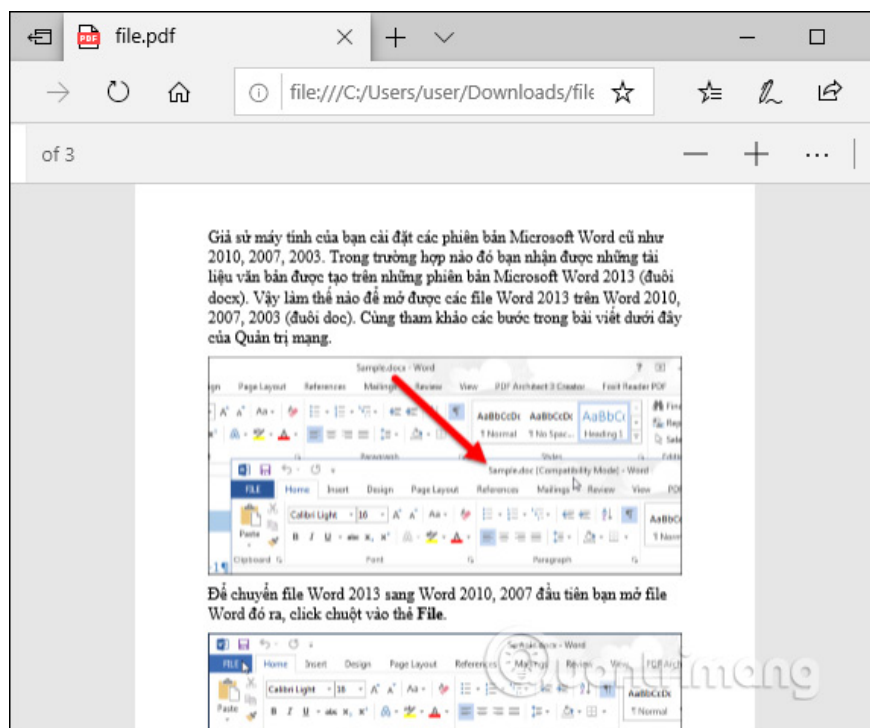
file.pdf

file:///C:/Users/user/Downloads/file

of 3

Giả sử máy tính của bạn cài đặt các phiên bản Microsoft Word cũ như 2010, 2007, 2003. Trong trường hợp nào đó bạn nhận được những tài liệu văn bản được tạo trên những phiên bản Microsoft Word 2013 (đuôi docx). Vậy làm thế nào để mở được các file Word 2013 trên Word 2010, 2007, 2003 (đuôi doc). Cùng tham khảo các bước trong bài viết dưới đây của Quản trị mạng.

Sample.docx - Word
Page Layout References Mailings Review View PDF Architect 3 Creator Foxit Reader PDF
AaBbCcDc AaBbCcDc AaBbCc
¶ Normal ¶ No Spac... Heading 1
Paragraph Styles

Sample.doc [Compatibility Mode] - Word
FILE Home Insert Design Page Layout References Mailings Review View PDF
Calibri Light 16
Paste
Clipboard Font Paragraph
AaBbCc
¶ Norm

Để chuyển file Word 2013 sang Word 2010, 2007 đầu tiên bạn mở file Word đó ra, click chuột vào thẻ **File**.

Sample.docx - Word
FILE Home Insert Design Page Layout References Mailings Review View PDF Arch
Calibri Light 18
Paste
AaBbCcDc
¶ Normal

quantrimang